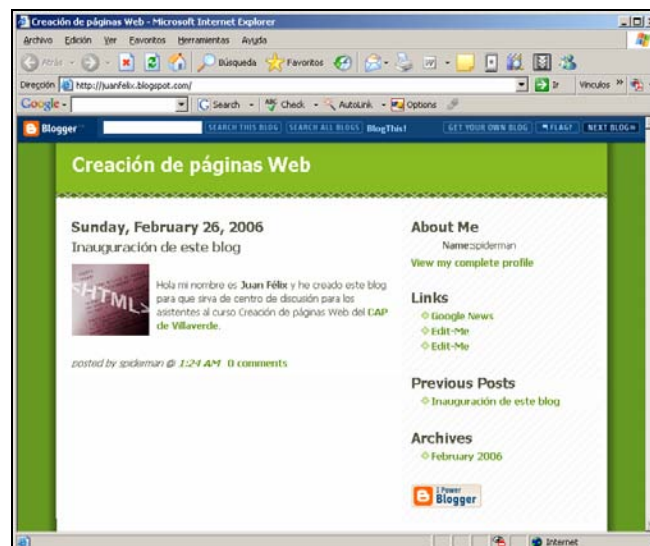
Creación de páginas Web - Microsoft Internet Explorer

Archivo Edición Ver Favoritos Herramientas Ayuda

Atrás Búsqueda Favoritos

Dirección http://juanfelix.blogspot.com/ Ir Vínculos »

Google - G Search - Check - AutoLink - Options

Blogger SEARCH THIS BLOG SEARCH ALL BLOGS BlogThis! GET YOUR OWN BLOG FLAG? NEXT BLOG»

Creación de páginas Web

Sunday, February 26, 2006

Inauguración de este blog

<HTML>

Hola mi nombre es Juan Félix y he creado este blog para que sirva de centro de discusión para los asistentes al curso Creación de páginas Web del CAP de Villaverde.

posted by spiderman @ 1:24 AM 0 comments

About Me

Name:spiderman

View my complete profile

Links

Google News

Edit-Me

Edit-Me

Previous Posts

Inauguración de este blog

Archives

February 2006

Powered by Blogger

Internet